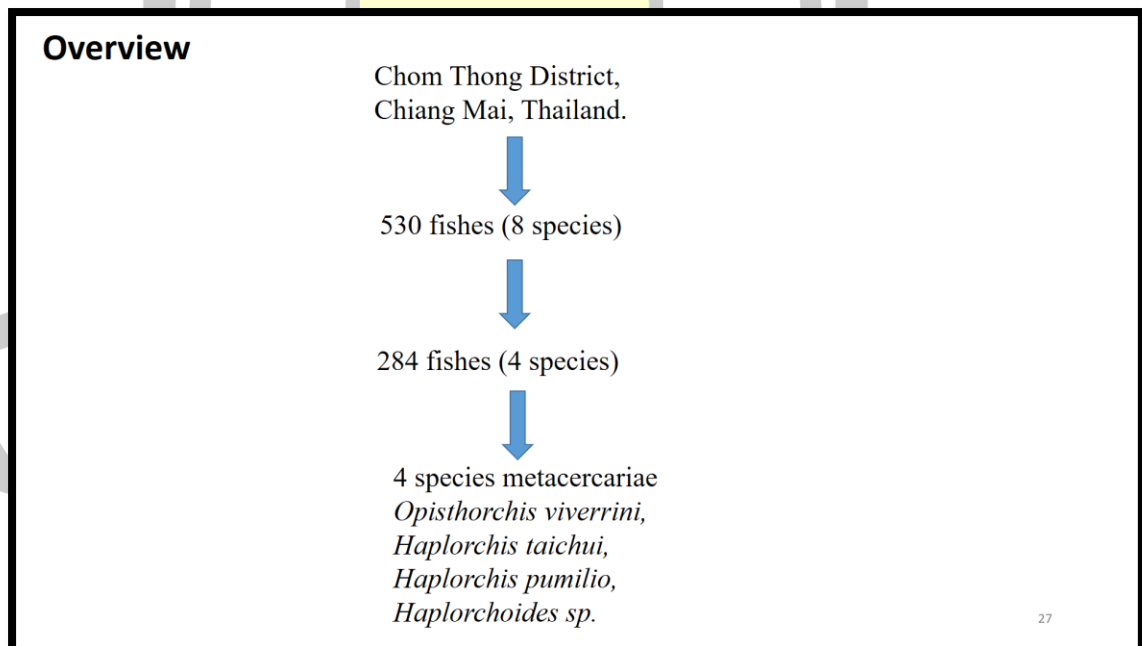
Overview

Chom Thong District, Chiang Mai, Thailand.

530 fishes (8 species)

284 fishes (4 species)

4 species metacercariae
Opisthorchis viverrini,
Haplorchis taichui,
Haplorchis pumilio,
Haplorchoides sp.

27